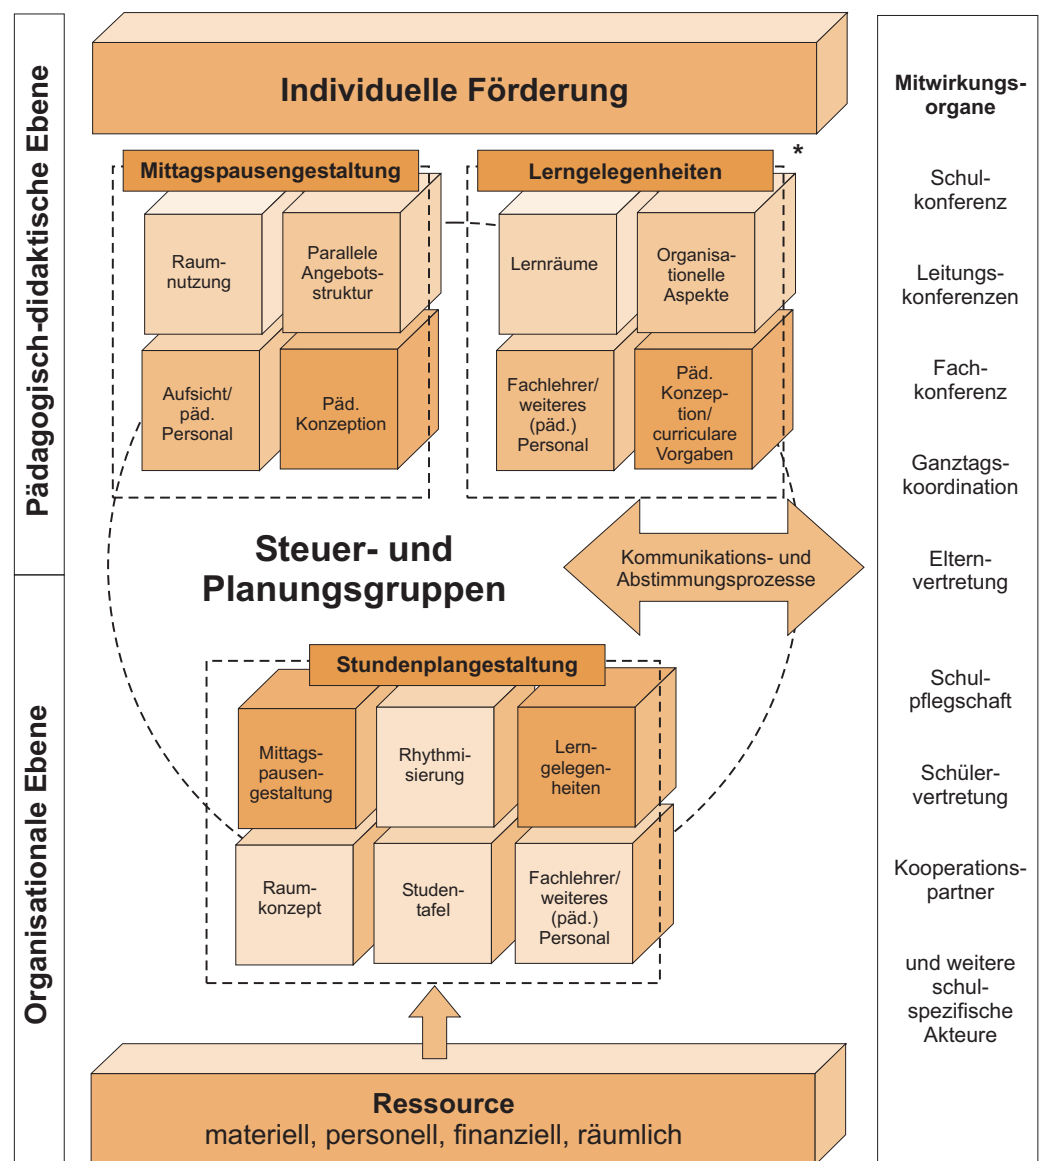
Pädagogisch-didaktische Ebene

Organisationale Ebene

Individuelle Förderung

Mittagspausengestaltung

Raumnutzung

Parallele Angebotsstruktur

Aufsicht/ päd. Personal

Päd. Konzeption

Lerngelegenheiten

*

Lernräume

Organisationelle Aspekte

Fachlehrer/ weiteres (päd.) Personal

Päd. Konzeption/ curriculare Vorgaben

Steuer- und Planungsgruppen

Kommunikations- und Abstimmungsprozesse

Stundenplangestaltung

Mittagspausengestaltung

Rhythmisierung

Lerngelegenheiten

Raumkonzept

Studentafel

Fachlehrer/ weiteres (päd.) Personal

Ressource
materiell, personell, finanziell, räumlich

Mitwirkungsorgane

Schulkonferenz

Leitungskonferenzen

Fachkonferenz

Ganztagskoordination

Elternvertretung

Schulpflegschaft

Schülervertretung

Kooperationspartner

und weitere schulspezifische Akteure